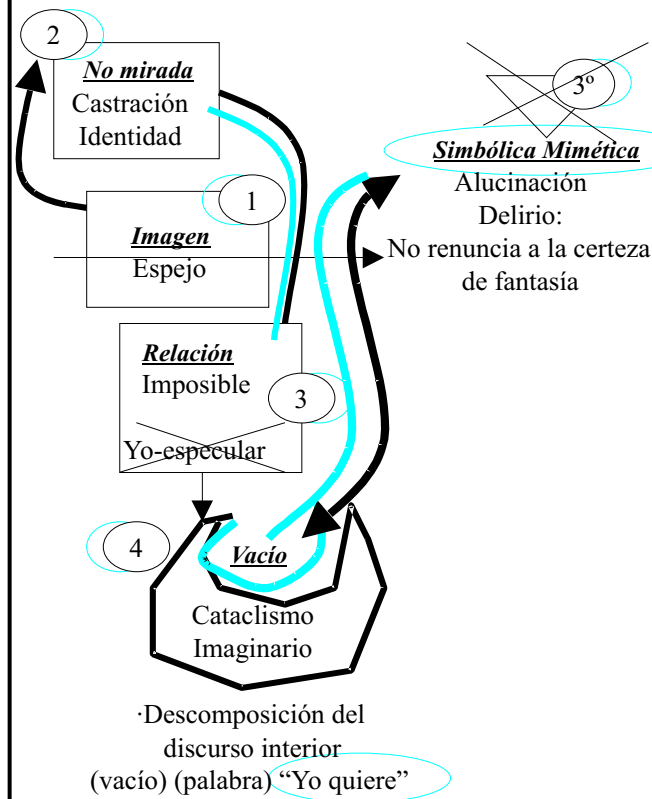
2

***No mirada***
Castración
Identidad

3º

***Simbólica Mimética***
Alucinación
Delirio:
No renuncia a la certeza de fantasía

1

***Imagen***
Espejo

***Relación***
Imposible

3

Yo-especular

4

***Vacío***

Cataclismo
Imaginario

·Descomposición del discurso interior
(vacío) (palabra) "Yo quiere"